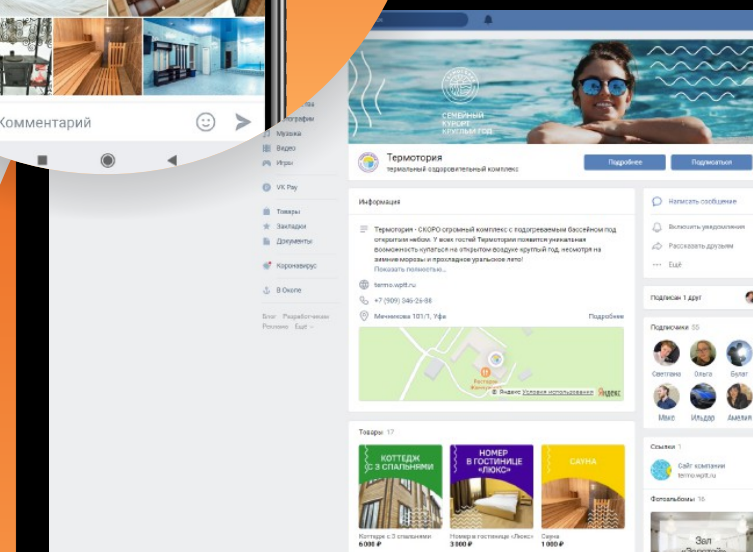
Комментарий

Фотографии
Музыка
Видео
Игры
VK Pay
Товары
Закладки
Документы
Коронавирус
В Окопе
Блог · Разработчикам
Реклама · Ещё

СЕМЕЙНЫЙ КУРОРТ КРУГЛЫЙ ГОД

Термотория
термальный оздоровительный комплекс

Подробнее
Подписаться

Информация

Термотория - СКОРО огромный комплекс с подогреваемыми бассейном под открытым небом. У всех гостей Термотории появится уникальная возможность купаться на открытом воздухе круглый год, несмотря на зимние морозы и прохладное уральское лето!
Показать полностью...

termo.wpit.ru
+7 (909) 346-25-88
Менделеева 101/1, Уфа
Подробнее

Яндекс Условия использования

Написать сообщение
Включить уведомления
Рассказать друзьям
Ещё

Подписан 1 друг

Подписчики 55
Светлана
Ольга
Булат
Маке
Ильдар
Амелия

Товары 17

КОТТЕДЖ С 3 СПАЛЬНЯМИ
НОМЕР В ГОСТИНИЦЕ «ЛЮКС»
САУНА

Коттедж с 3 спальнями
6 000 ₽
Номер в гостинице «Люкс»
3 000 ₽
Сауна
1 000 ₽

Ссылки 1
Сайт компании
termo.wpit.ru

Фотоальбомы 16
Зал
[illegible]